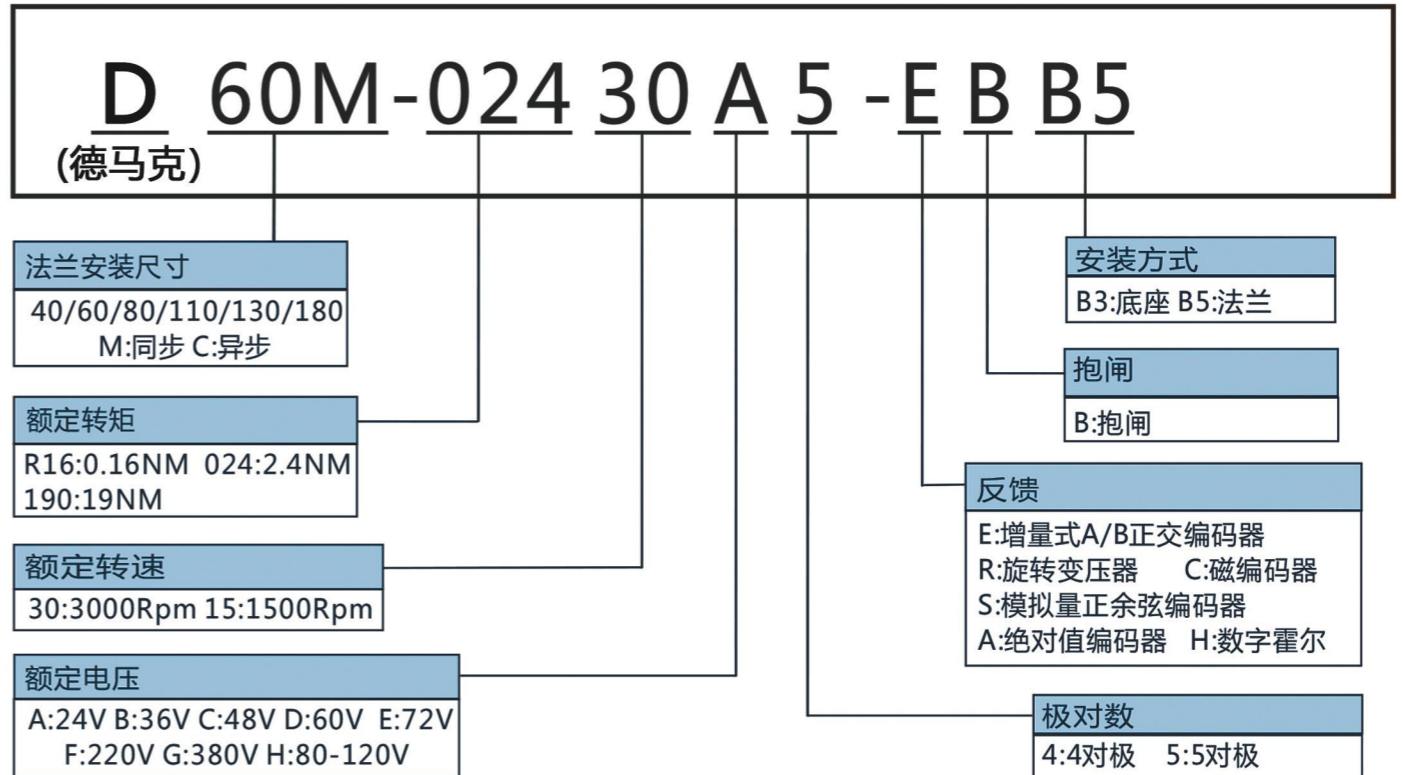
D 60M-024 30 A 5 -E B B5
(德马克)

法兰安装尺寸
40/60/80/110/130/180
M:同步 C:异步

额定转矩
R16:0.16NM 024:2.4NM
190:19NM

额定转速
30:3000Rpm 15:1500Rpm

额定电压
A:24V B:36V C:48V D:60V E:72V
F:220V G:380V H:80-120V

安装方式
B3:底座 B5:法兰

抱闸
B:抱闸

反馈
E:增量式A/B正交编码器
R:旋转变压器 C:磁编码器
S:模拟量正余弦编码器
A:绝对值编码器 H:数字霍尔

极对数
4:4对极 5:5对极